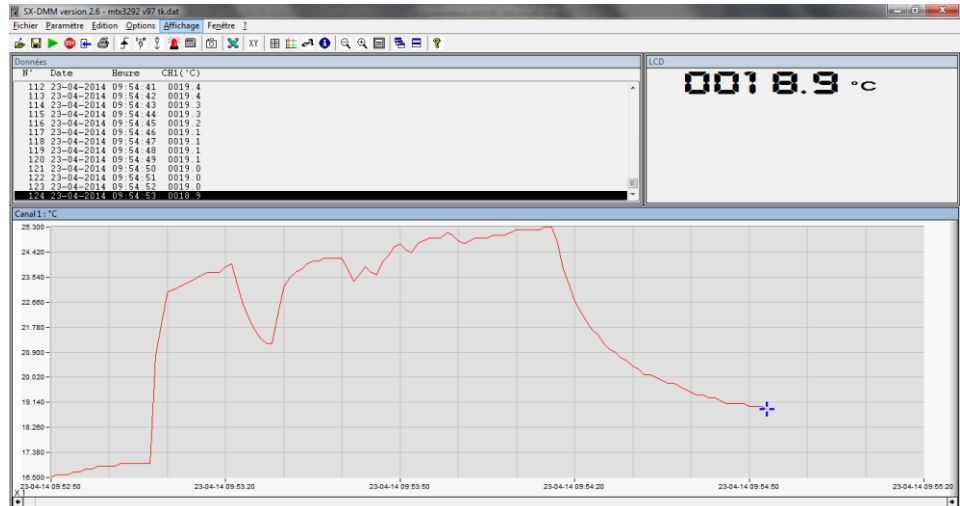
SX-DMM version 2.6 - mtx3292 v97 tk.dat

Fichier Paramètre Edition Options Affichage Fenêtre ?

XY

Données

| N° | Date | Heure | CH1(°C) |
|---|---|---|---|
| 112 | 23-04-2014 | 09:54:41 | 0019.4 |
| 113 | 23-04-2014 | 09:54:42 | 0019.4 |
| 114 | 23-04-2014 | 09:54:43 | 0019.3 |
| 115 | 23-04-2014 | 09:54:44 | 0019.3 |
| 116 | 23-04-2014 | 09:54:45 | 0019.2 |
| 117 | 23-04-2014 | 09:54:46 | 0019.1 |
| 118 | 23-04-2014 | 09:54:47 | 0019.1 |
| 119 | 23-04-2014 | 09:54:48 | 0019.1 |
| 120 | 23-04-2014 | 09:54:49 | 0019.1 |
| 121 | 23-04-2014 | 09:54:50 | 0019.0 |
| 122 | 23-04-2014 | 09:54:51 | 0019.0 |
| 123 | 23-04-2014 | 09:54:52 | 0019.0 |
| 124 | 23-04-2014 | 09:54:53 | 0018.9 |

LCD

0018.9 °C

Canal 1 : °C

25.300
24.420
23.640
22.660
21.780
20.900
20.020
19.140
18.260
17.380
16.500

23-04-14 09:52:50
23-04-14 09:53:20
23-04-14 09:53:50
23-04-14 09:54:20
23-04-14 09:54:50
23-04-14 09:55:20

X